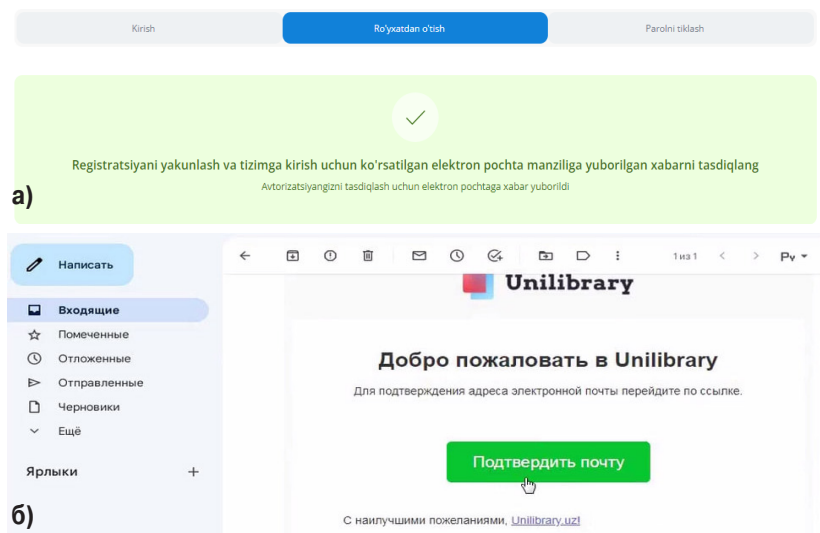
Kirish | Ro'yxatdan o'tish | Parolni tiklash

Registratsiyani yakunlash va tizimga kirish uchun ko'rsatilgan elektron pochta manziliga yuborilgan xabarni tasdiqlang

Avtorizatsiyangizni tasdiqlash uchun elektron pochtaga xabar yuborildi

а)

Написать

Входящие
Помеченные
Отложенные
Отправленные
Черновики
Ещё

Ярлыки +

б)

1 из 1 Ру

Unilibrary

Добро пожаловать в Unilibrary

Для подтверждения адреса электронной почты перейдите по ссылке.

Подтвердить почту

С наилучшими пожеланиями, Unilibrary.uz!